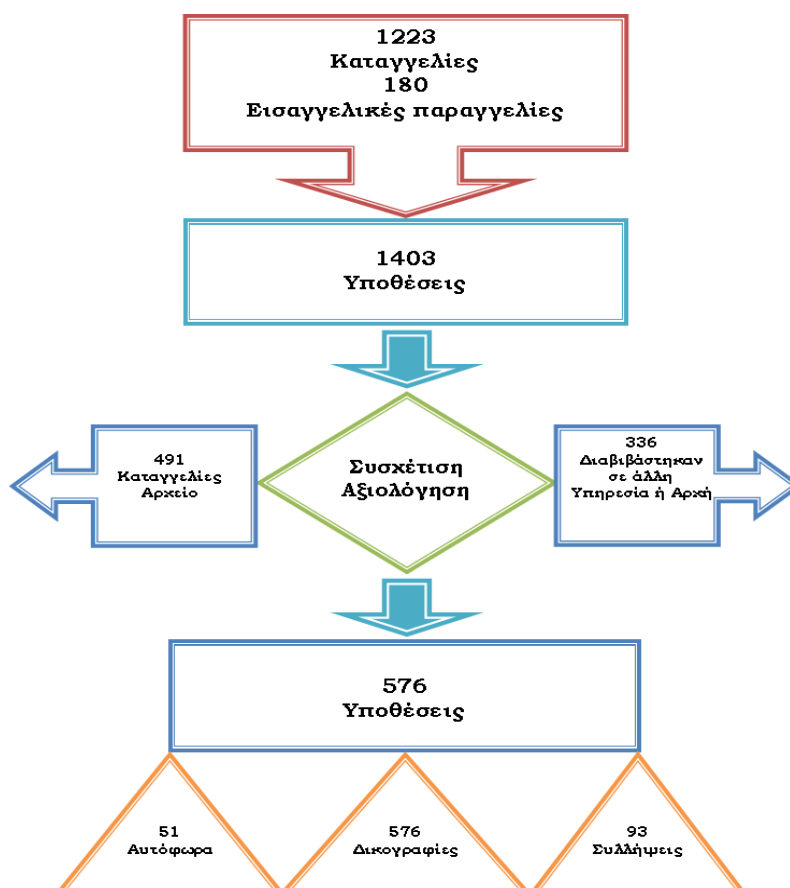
1223
Καταγγελίες
180
Εισαγγελικές παραγγελίες

1403
Υποθέσεις

491
Καταγγελίες
Αρχείο

Συσχέτιση
Αξιολόγηση

336
Διαβιβάστηκαν
σε άλλη
Υπηρεσία ή Αρχή

576
Υποθέσεις

51
Αυτόφωρα

576
Δικογραφίες

93
Συλλήψεις